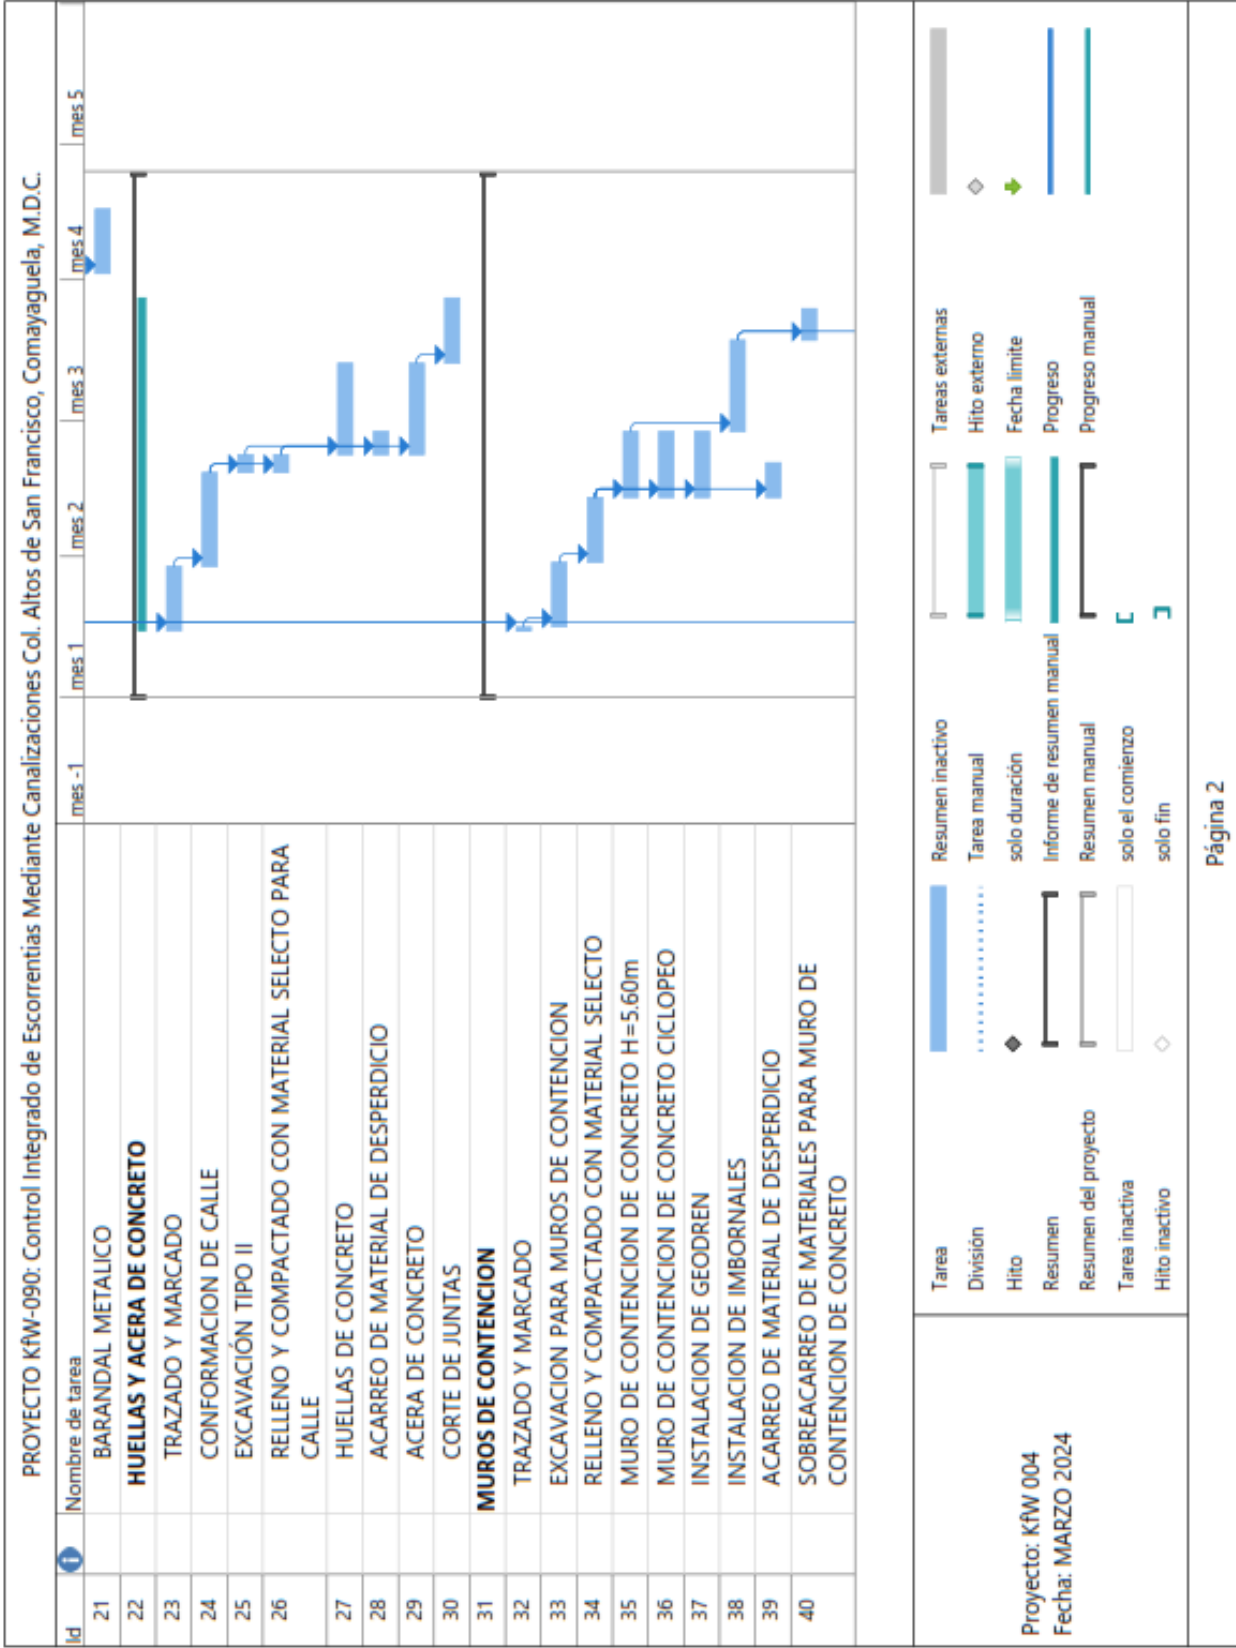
PROYECTO KfW-090: Control Integrado de Escorrentias Mediante Canalizaciones Col. Altos de San Francisco, Comayaguela, M.D.C.

| Id | Nombre de tarea |
|---|---|
| 21 | BARANDAL METALICO |
| 22 | **HUELLAS Y ACERA DE CONCRETO** |
| 23 | TRAZADO Y MARCADO |
| 24 | CONFORMACION DE CALLE |
| 25 | EXCAVACIÓN TIPO II |
| 26 | RELLENO Y COMPACTADO CON MATERIAL SELECTO PARA CALLE |
| 27 | HUELLAS DE CONCRETO |
| 28 | ACARREO DE MATERIAL DE DESPERDICIO |
| 29 | ACERA DE CONCRETO |
| 30 | CORTE DE JUNTAS |
| 31 | **MUROS DE CONTENCION** |
| 32 | TRAZADO Y MARCADO |
| 33 | EXCAVACION PARA MUROS DE CONTENCION |
| 34 | RELLENO Y COMPACTADO CON MATERIAL SELECTO |
| 35 | MURO DE CONTENCION DE CONCRETO H=5.60m |
| 36 | MURO DE CONTENCION DE CONCRETO CICLOPEO |
| 37 | INSTALACION DE GEODREN |
| 38 | INSTALACION DE IMBORNALES |
| 39 | ACARREO DE MATERIAL DE DESPERDICIO |
| 40 | SOBREACARREO DE MATERIALES PARA MURO DE CONTENCION DE CONCRETO |

mes -1 mes 1 mes 2 mes 3 mes 4 mes 5

Proyecto: KfW 004
Fecha: MARZO 2024

Tarea
División
Hito
Resumen
Resumen del proyecto
Tarea inactiva
Hito inactivo
Resumen inactivo
Tarea manual
solo duración
Informe de resumen manual
Resumen manual
solo el comienzo
solo fin
Tareas externas
Hito externo
Fecha límite
Progreso
Progreso manual

Página 2